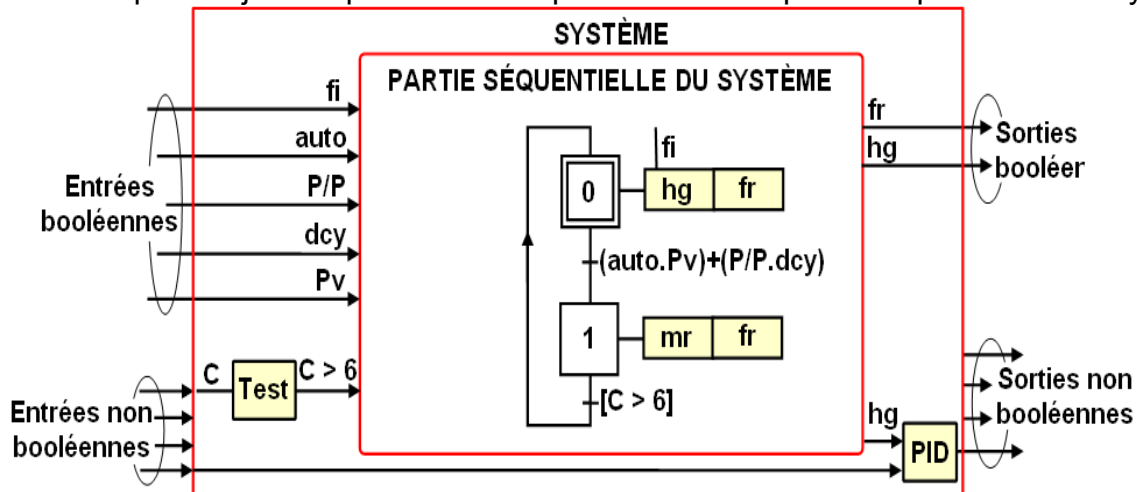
SYSTÈME

PARTIE SÉQUENTIELLE DU SYSTÈME

fi
auto
P/P
dcy
Pv

Entrées booléennes

fi

0 | hg | fr

(auto.Pv)+(P/P.dcy)

1 | mr | fr

[C > 6]

fr
hg

Sorties booléer

C
Test
C > 6

Entrées non booléennes

hg
PID

Sorties non booléennes